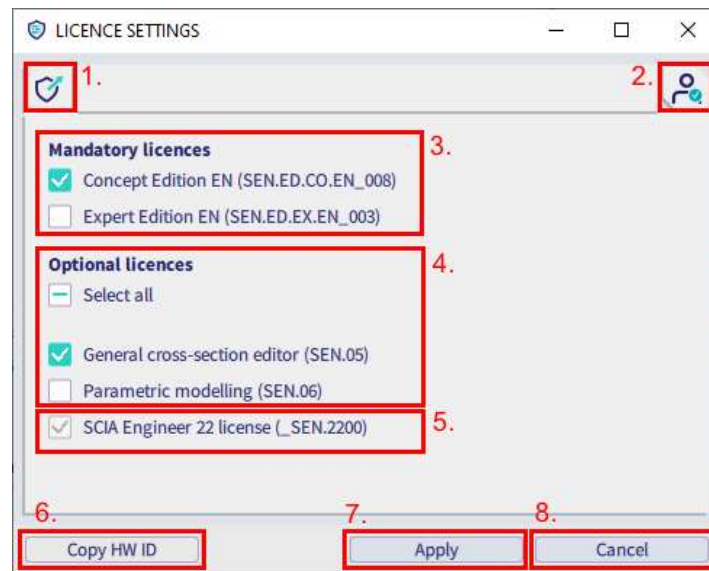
LICENCE SETTINGS

1.

2.

Mandatory licences

Concept Edition EN (SEN.ED.CO.EN_008)

Expert Edition EN (SEN.ED.EX.EN_003)

3.

Optional licences

Select all

General cross-section editor (SEN.05)

Parametric modelling (SEN.06)

4.

SCIA Engineer 22 license (_SEN.2200)

5.

6.

Copy HW ID

7.

Apply

8.

Cancel